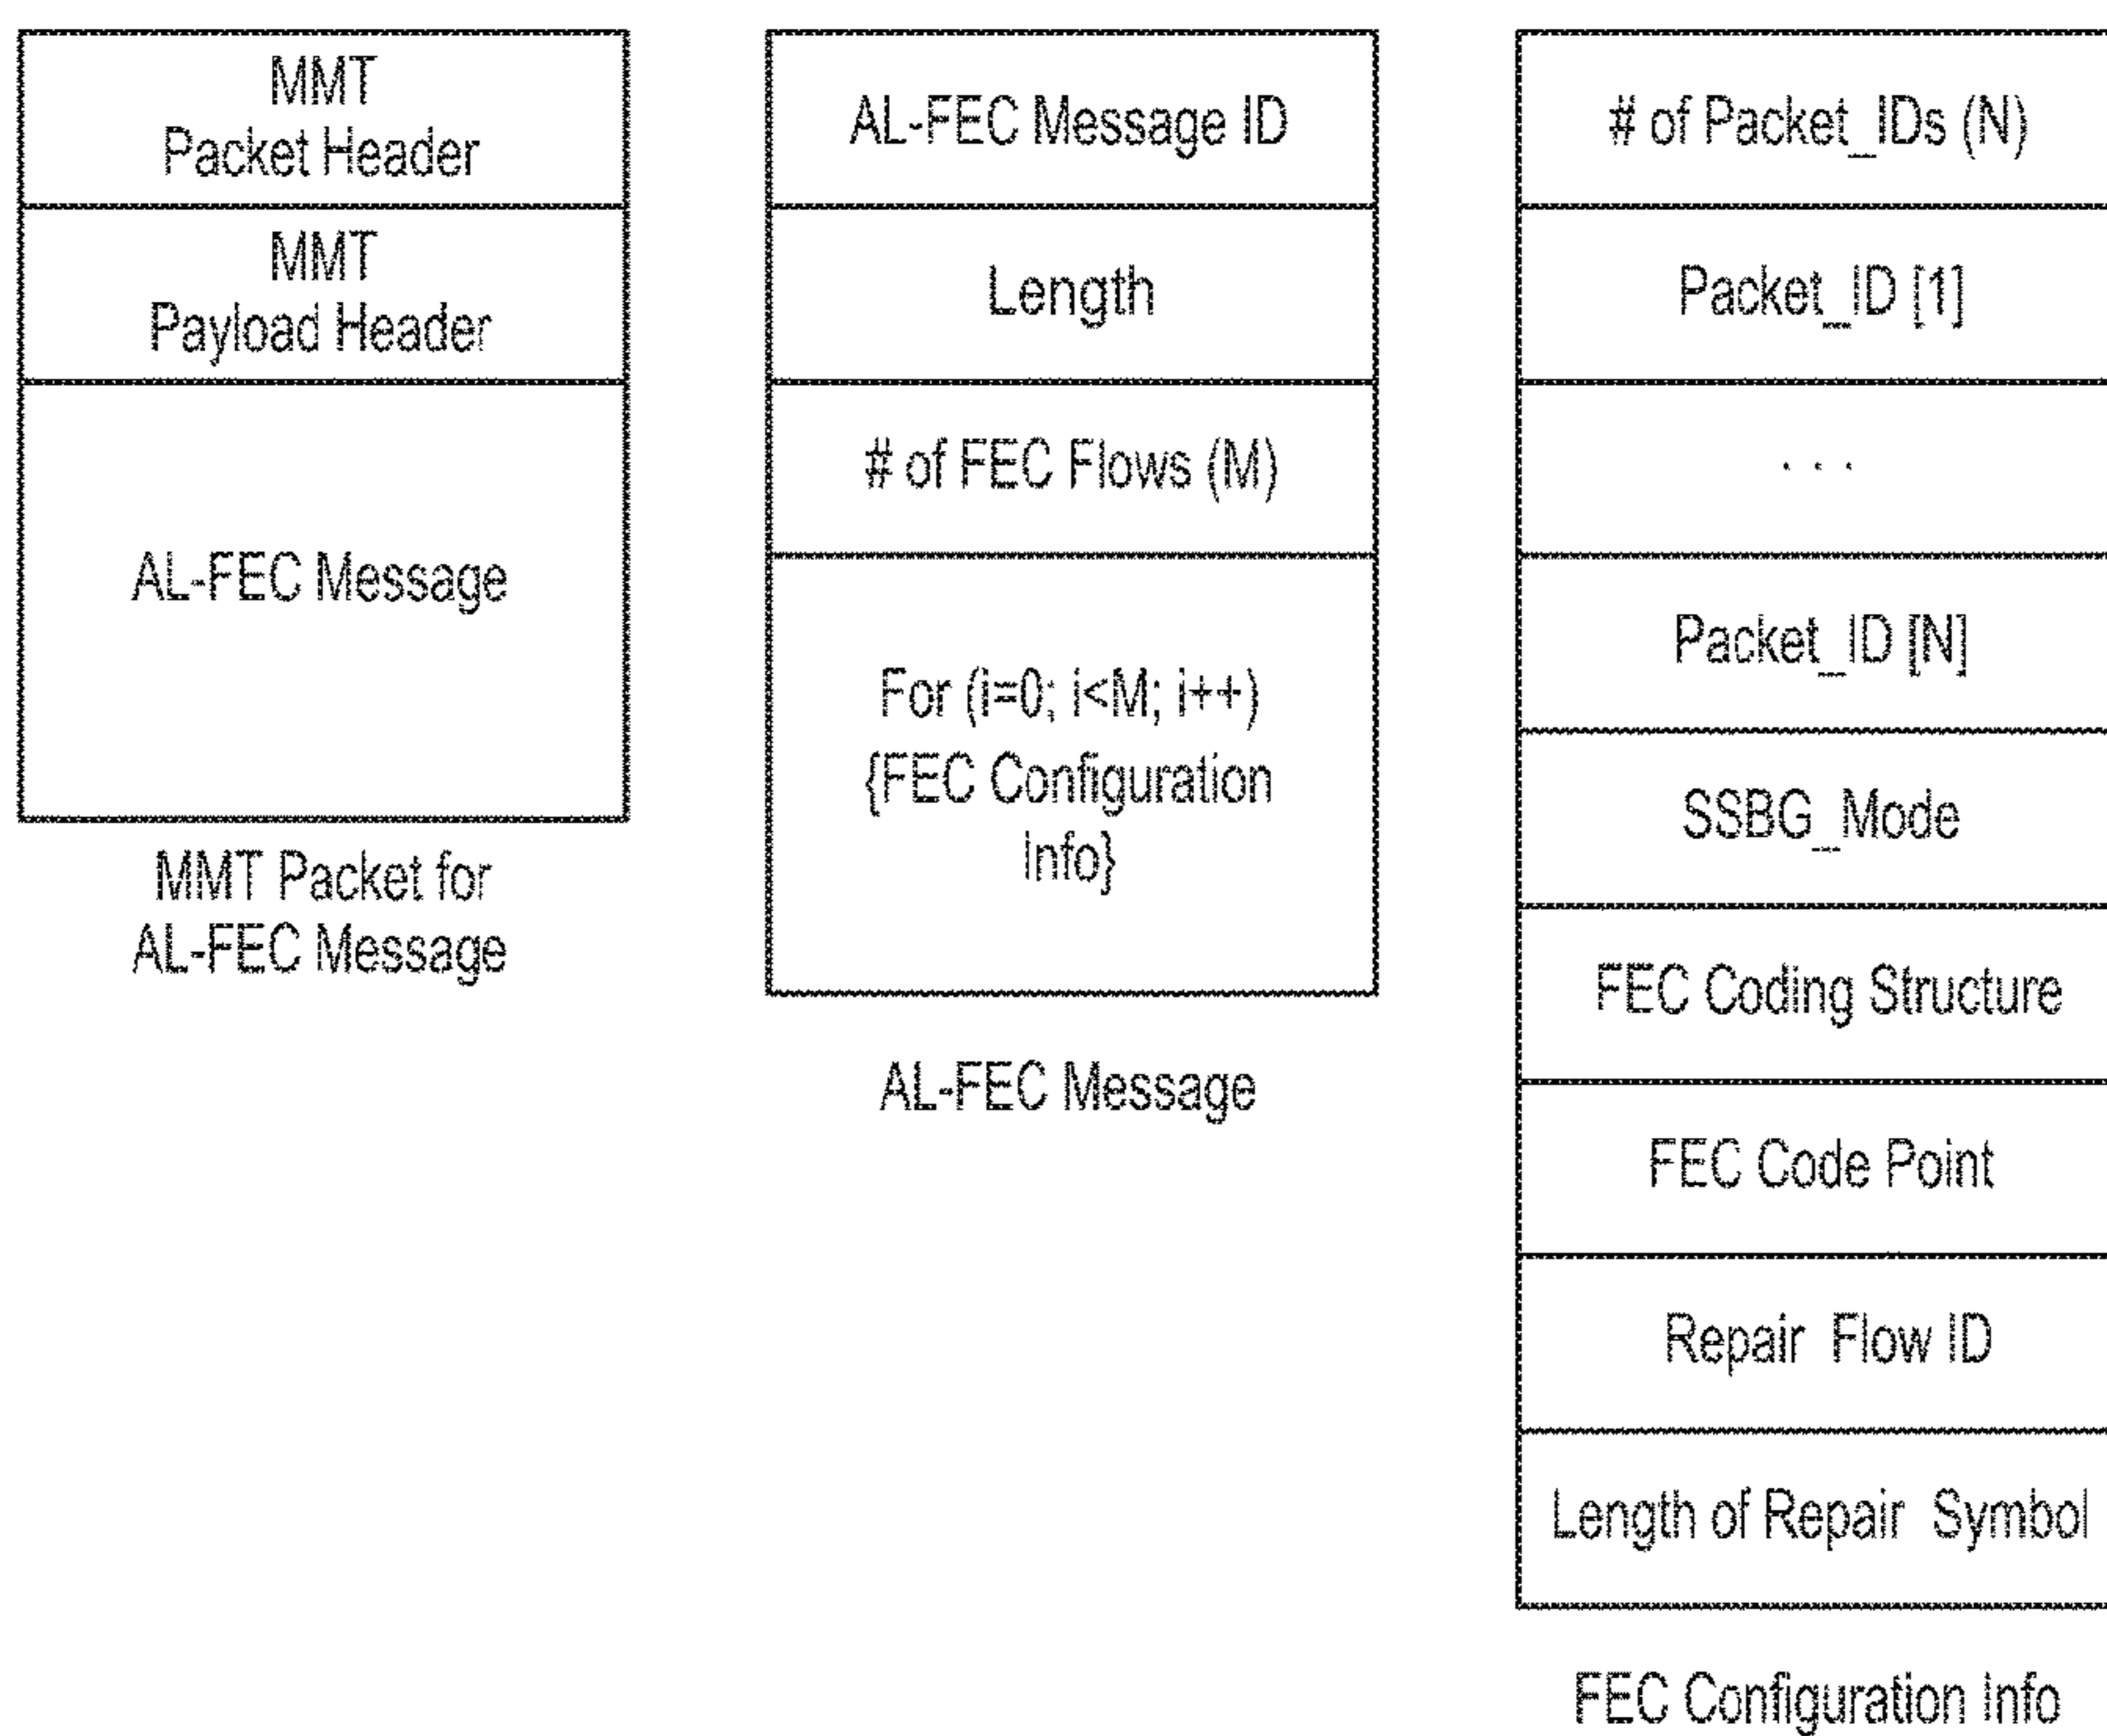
MMT Packet Header

MMT Payload Header

AL-FEC Message

MMT Packet for AL-FEC Message

AL-FEC Message ID

Length

# of FEC Flows (M)

For (i=0; i<M; i++) {FEC Configuration Info}

AL-FEC Message

# of Packet_IDs (N)

Packet_ID [1]

. . .

Packet_ID [N]

SSBG_Mode

FEC Coding Structure

FEC Code Point

Repair Flow ID

Length of Repair Symbol

FEC Configuration Info